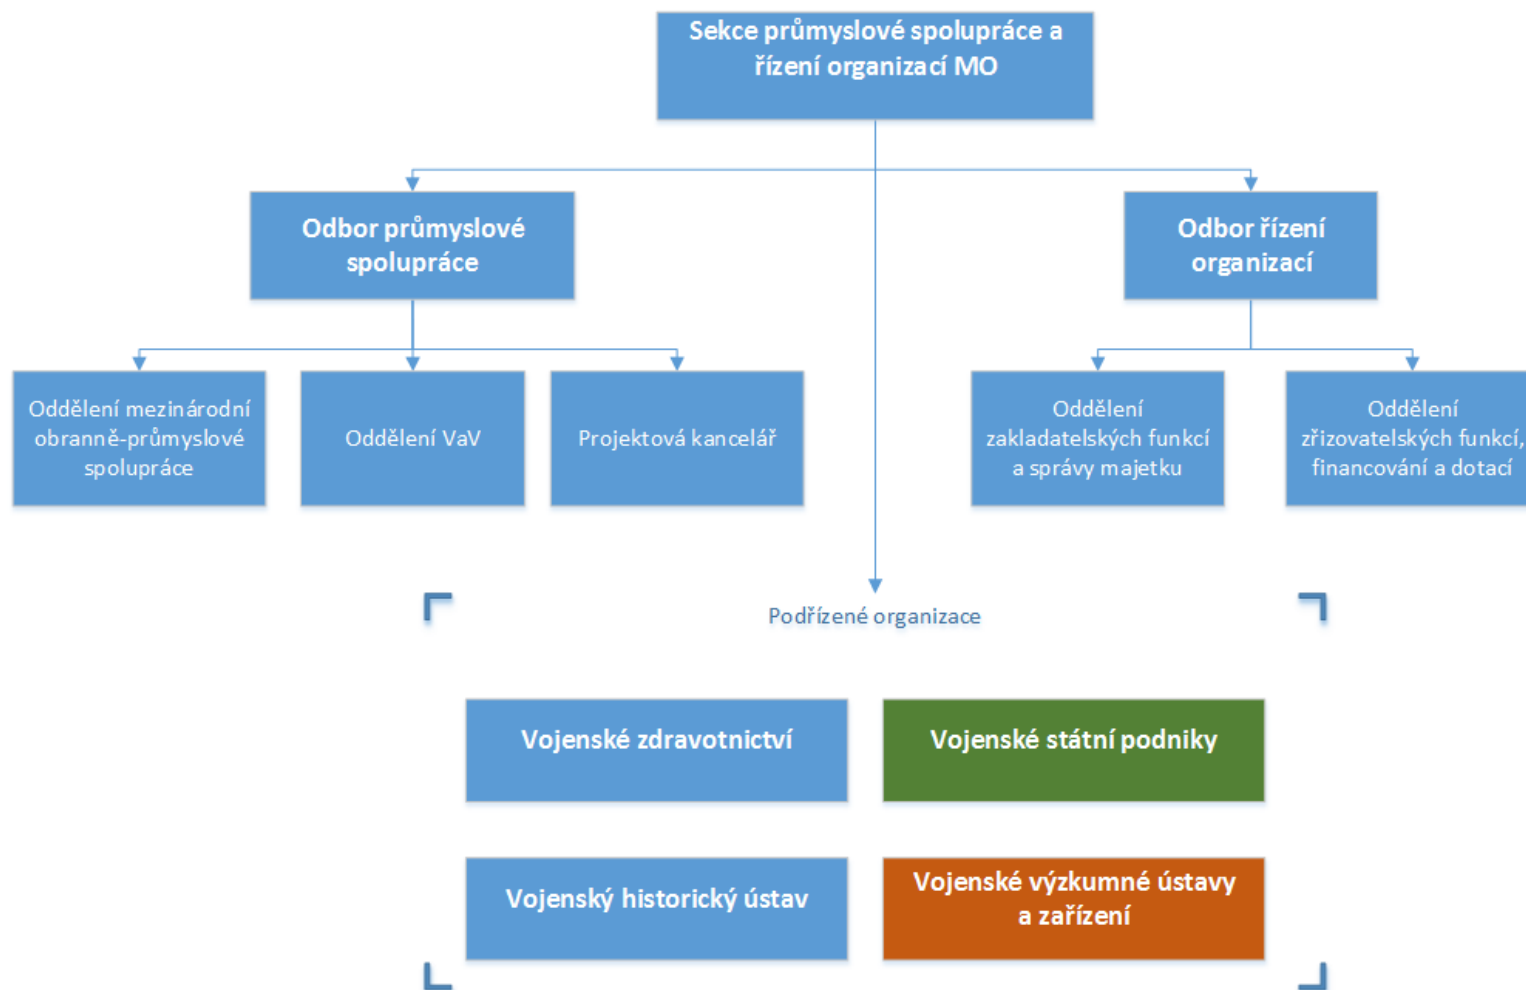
Sekce průmyslové spolupráce a řízení organizací MO

Odbor průmyslové spolupráce

Odbor řízení organizací

Oddělení mezinárodní obranně-průmyslové spolupráce

Oddělení VaV

Projektová kancelář

Oddělení zakladatelských funkcí a správy majetku

Oddělení zřizovatelských funkcí, financování a dotací

Podřízené organizace

Vojenské zdravotnictví

Vojenské státní podniky

Vojenský historický ústav

Vojenské výzkumné ústavy a zařízení